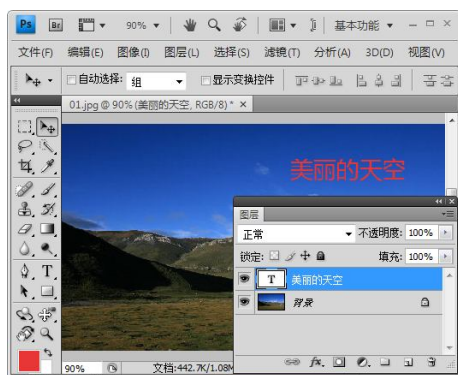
Ps Br 90% 基本功能

文件(F) 编辑(E) 图像(I) 图层(L) 选择(S) 滤镜(T) 分析(A) 3D(D) 视图(V)

自动选择: 组 显示变换控件

01.jpg @ 90% (美丽的天空, RGB/8) * ×

美丽的天空

图层

正常 不透明度: 100%

锁定: 填充: 100%

T 美丽的天空

背景

90% 文档:442.7K/1.08M